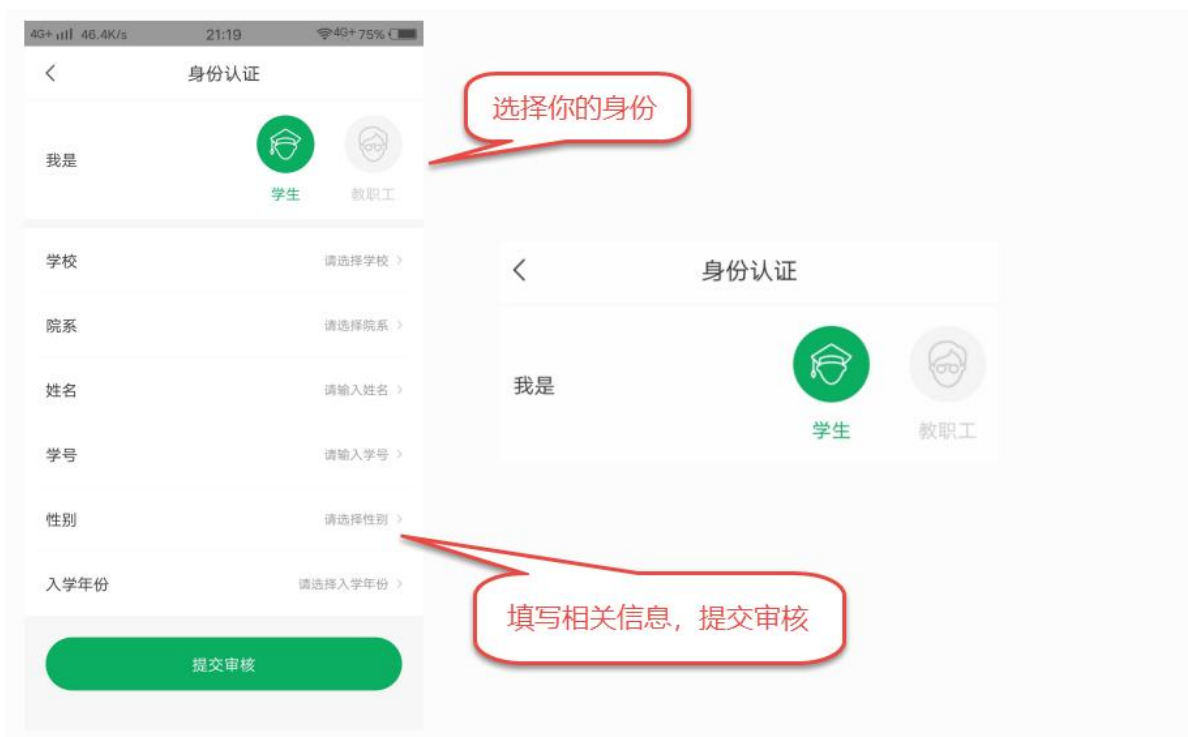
4G+ 46.4K/s 21:19 4G+ 75%

<

身份认证

我是

学生 教职工

学校 请选择学校 >

院系 请选择院系 >

姓名 请输入姓名 >

学号 请输入学号 >

性别 请选择性别 >

入学年份 请选择入学年份 >

提交审核

选择你的身份

填写相关信息，提交审核

<

身份认证

我是

学生 教职工